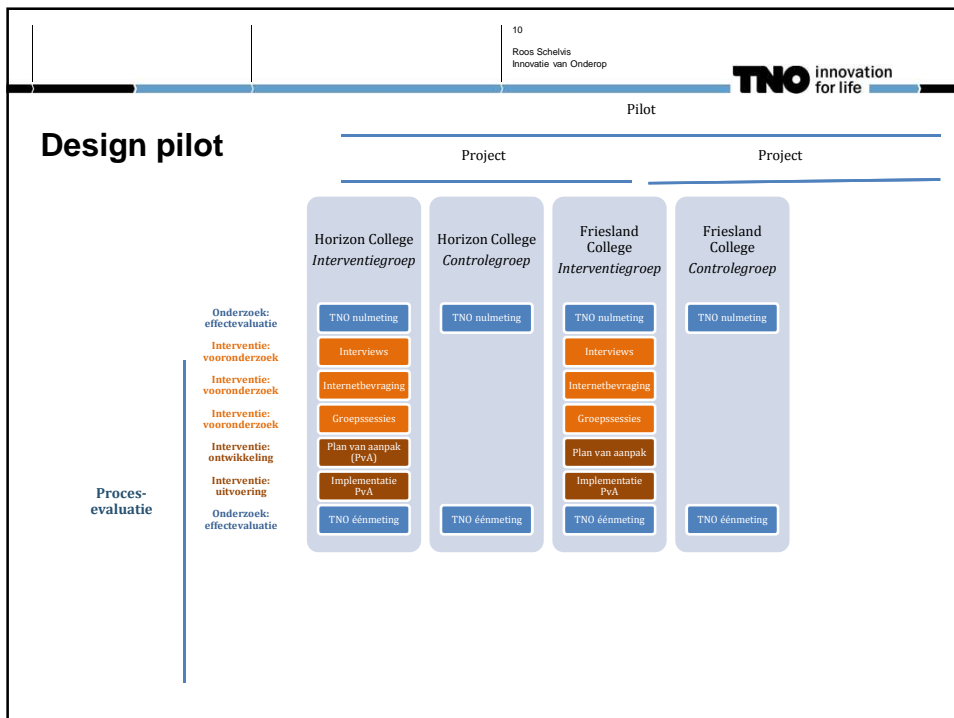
10
Roos Schelvis
Innovatie van Onderop

TNO innovation for life

Design pilot

Pilot

Project

Project

| | Horizon College *Interventiegroep* | Horizon College *Controlegroep* | Friesland College *Interventiegroep* | Friesland College *Controlegroep* |
|---|---|---|---|---|
| Onderzoek: effectevaluatie | TNO nulmeting | TNO nulmeting | TNO nulmeting | TNO nulmeting |
| Interventie: vooronderzoek | Interviews | | Interviews | |
| Interventie: vooronderzoek | Internetbevraging | | Internetbevraging | |
| Interventie: vooronderzoek | Groepssessies | | Groepssessies | |
| Interventie: ontwikkeling | Plan van aanpak (PvA) | | Plan van aanpak | |
| Interventie: uitvoering | Implementatie PvA | | Implementatie PvA | |
| Onderzoek: effectevaluatie | TNO éénmeting | TNO éénmeting | TNO éénmeting | TNO éénmeting |

Proces-evaluatie